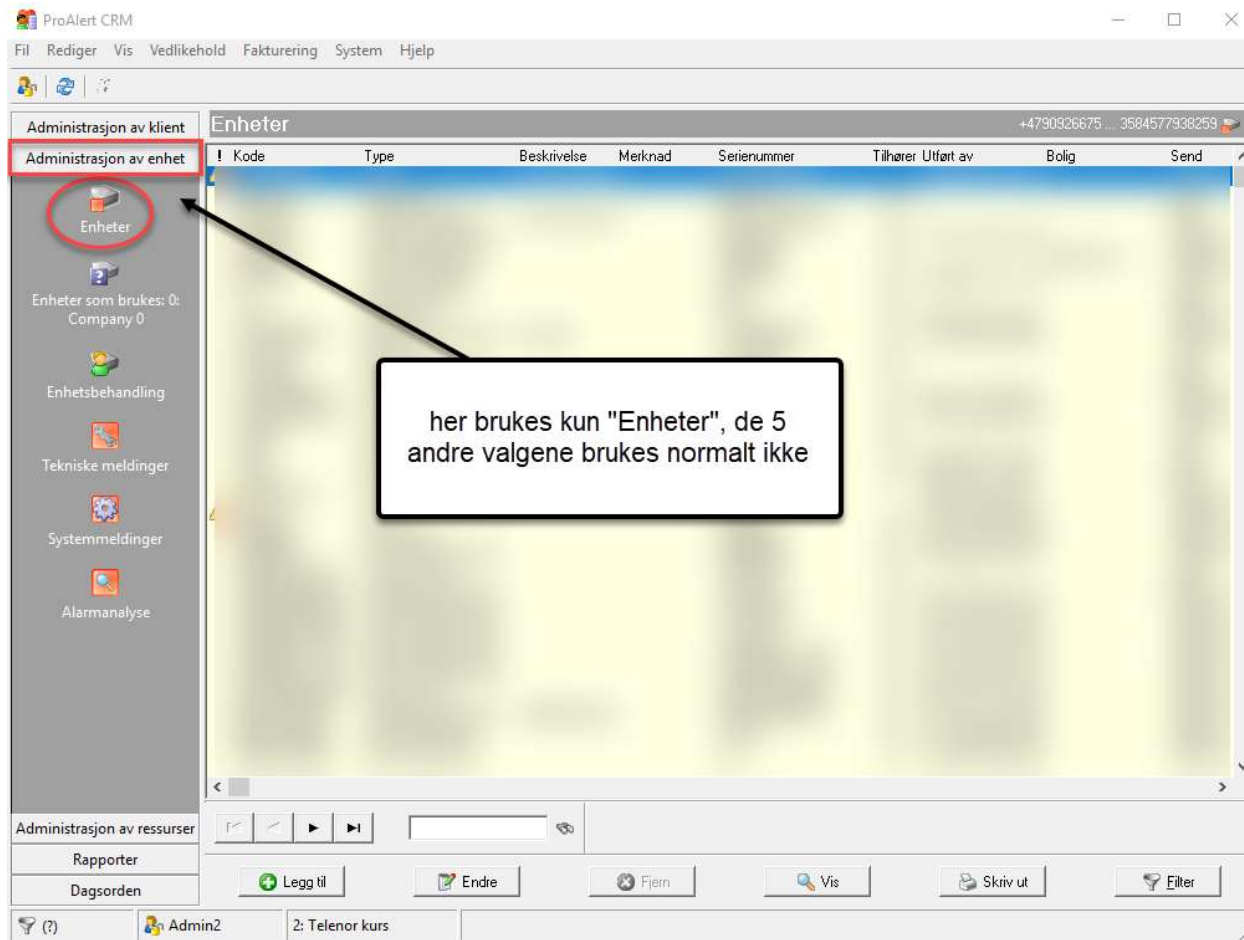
ProAlert CRM

Fil Rediger Vis Vedlikehold Fakturering System Hjelp

Administrasjon av klient
Administrasjon av enhet

Enheter

Enheter som brukes: 0: Company 0

Enhetsbehandling

Tekniske meldinger

Systemmeldinger

Alarmanalyse

Enheter +4790926675 ... 3584577938259

| ! | Kode | Type | Beskrivelse | Merknad | Serienummer | Tilhører | Utført av | Bolig | Send |
|---|---|---|---|---|---|---|---|---|---|

her brukes kun "Enheter", de 5 andre valgene brukes normalt ikke

Administrasjon av ressurser
Rapporter
Dagsorden

Legg til Endre Fjern Vis Skriv ut Filter

(?) Admin2 2: Telenor kurs